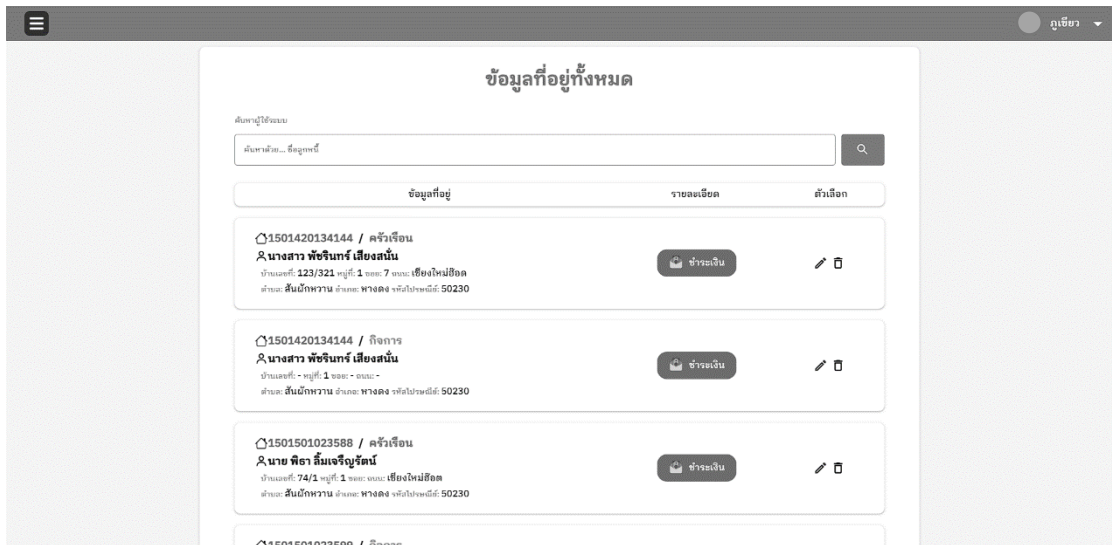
ภูเขียว

ข้อมูลที่อยู่ทั้งหมด

ค้นหาผู้ใช้ระบบ

ค้นหาด้วย... ชื่อลูกหนี้

| ข้อมูลที่อยู่ | รายละเอียด | ตัวเลือก |
|---|---|---|

1501420134144 / ครัวเรือน
นางสาว พัชรินทร์ เสียงสนั่น
บ้านเลขที่: 123/321 หมู่ที่: 1 ซอย: 7 ถนน: เชียงใหม่ฮ็อต
ตำบล: สันผักหวาน อำเภอ: หางดง รหัสไปรษณีย์: 50230
ชำระเงิน

1501420134144 / กิจการ
นางสาว พัชรินทร์ เสียงสนั่น
บ้านเลขที่: - หมู่ที่: 1 ซอย: - ถนน: -
ตำบล: สันผักหวาน อำเภอ: หางดง รหัสไปรษณีย์: 50230
ชำระเงิน

1501501023588 / ครัวเรือน
นาย พิธา ลิ้มเจริญรัตน์
บ้านเลขที่: 74/1 หมู่ที่: 1 ซอย: ถนน: เชียงใหม่ฮ็อต
ตำบล: สันผักหวาน อำเภอ: หางดง รหัสไปรษณีย์: 50230
ชำระเงิน

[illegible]